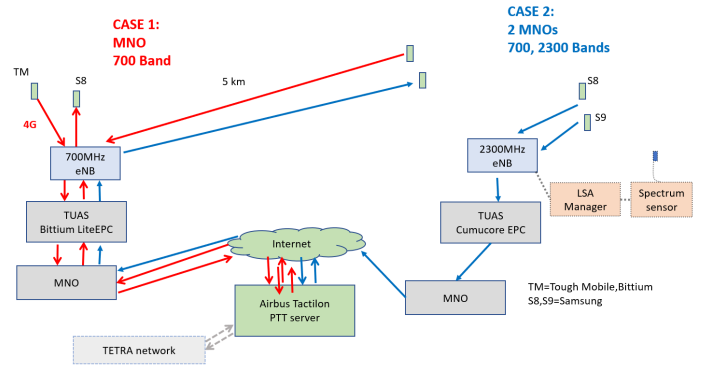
CASE 1:
MNO
700 Band

CASE 2:
2 MNOs
700, 2300 Bands

TM
S8
4G
5 km
700MHz
eNB
TUAS
Bittium LiteEPC
MNO
Internet
Airbus Tactilon
PTT server
TETRA network

S8
S9
2300MHz
eNB
LSA
Manager
Spectrum
sensor
TUAS
Cumucore EPC
MNO

TM=Tough Mobile,Bittium
S8,S9=Samsung